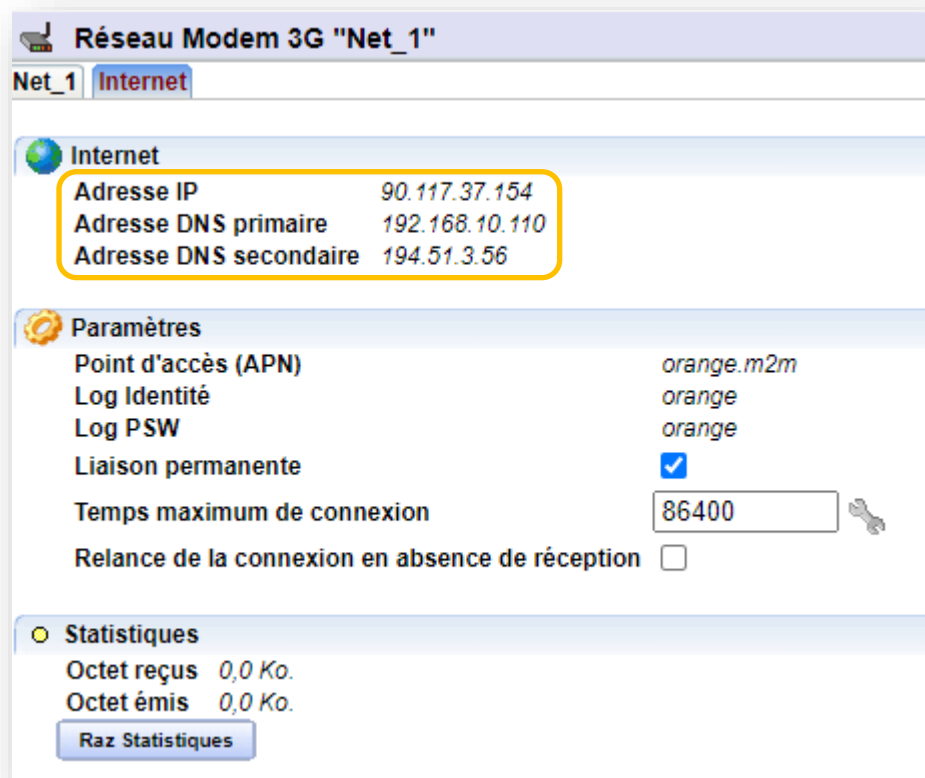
Réseau Modem 3G "Net_1"

Net_1 Internet

Internet

| Adresse IP | 90.117.37.154 |
|---|---|
| Adresse DNS primaire | 192.168.10.110 |
| Adresse DNS secondaire | 194.51.3.56 |

Paramètres

| Point d'accès (APN) | orange.m2m |
|---|---|
| Log Identité | orange |
| Log PSW | orange |
| Liaison permanente | |
| Temps maximum de connexion | 86400 |
| Relance de la connexion en absence de réception | |

Statistiques

Octet reçus 0,0 Ko.
Octet émis 0,0 Ko.

Raz Statistiques